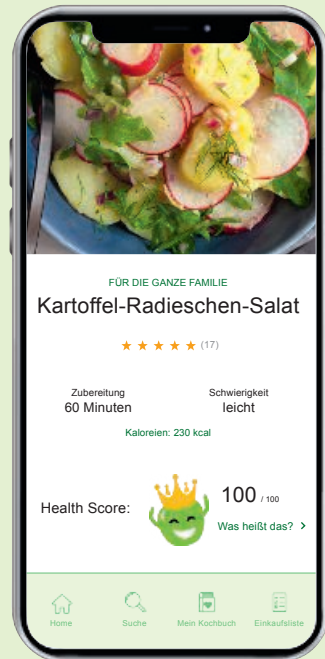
FÜR DIE GANZE FAMILIE

Kartoffel-Radieschen-Salat

★ ★ ★ ★ ★ (17)

Zubereitung
60 Minuten

Schwierigkeit
leicht

Kaloreien: 230 kcal

Health Score:

100 / 100

Was heißt das? >

Home

Suche

Mein Kochbuch

Einkaufsliste